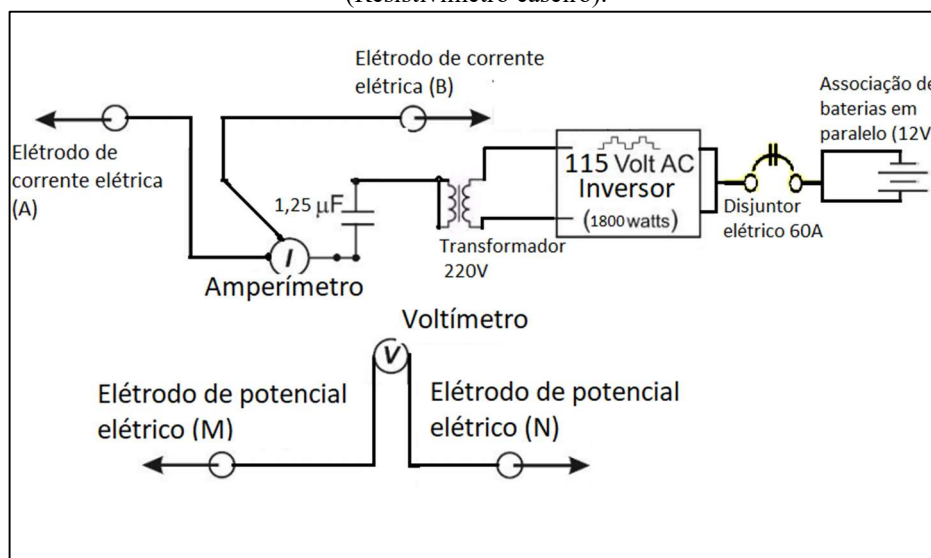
(Resistivímetro caseiro).

Elétrodo de corrente elétrica (B)

Associação de baterias em paralelo (12V

Elétrodo de corrente elétrica (A)

1,25 $\mu$F

115 Volt AC Inversor (1800 watts)

Disjuntor elétrico 60A

Transformador 220V

$I$

Amperímetro

Voltímetro

$V$

Elétrodo de potencial elétrico (M)

Elétrodo de potencial elétrico (N)